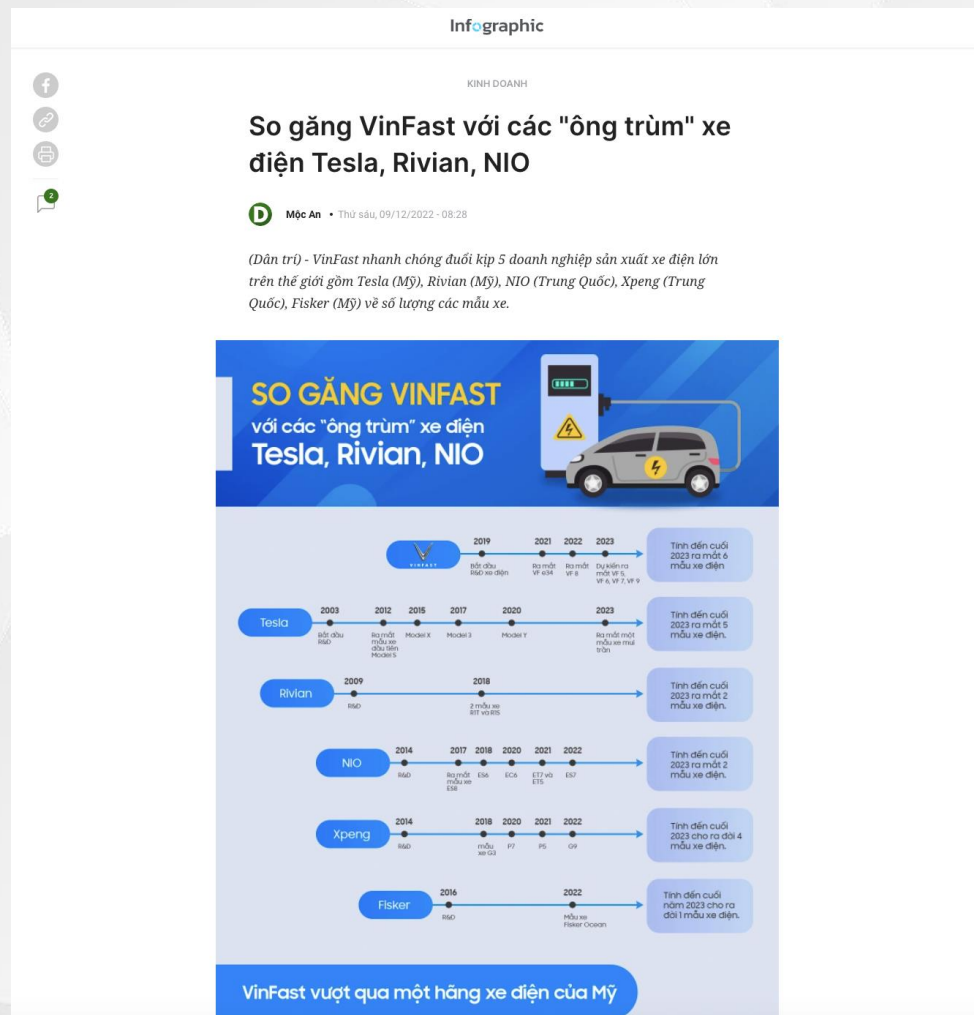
Infographic

2

KINH DOANH

So găng VinFast với các "ông trùm" xe điện Tesla, Rivian, NIO

D Mộc An • Thứ sáu, 09/12/2022 - 08:28

(Dân trí) - VinFast nhanh chóng đuổi kịp 5 doanh nghiệp sản xuất xe điện lớn trên thế giới gồm Tesla (Mỹ), Rivian (Mỹ), NIO (Trung Quốc), Xpeng (Trung Quốc), Fisker (Mỹ) về số lượng các mẫu xe.

SO GĂNG VINFAST
với các "ông trùm" xe điện
Tesla, Rivian, NIO

VINFAST
2019 Bắt đầu R&D xe điện
2021 Ra mắt VF e34
2022 Ra mắt VF 8
2023 Dự kiến ra mắt VF 5, VF 6, VF 7, VF 9
Tính đến cuối 2023 ra mắt 6 mẫu xe điện.

Tesla
2003 Bắt đầu R&D
2012 Ra mắt mẫu xe đầu tiên Model S
2015 Model X
2017 Model 3
2020 Model Y
2023 Ra mắt một mẫu xe mui trần
Tính đến cuối 2023 ra mắt 5 mẫu xe điện.

Rivian
2009 R&D
2018 2 mẫu xe R1T và R1S
Tính đến cuối 2023 ra mắt 2 mẫu xe điện.

NIO
2014 R&D
2017 Ra mắt mẫu xe ES8
2018 ES6
2020 EC6
2021 ET7 và ET5
2022 ES7
Tính đến cuối 2023 ra mắt 2 mẫu xe điện.

Xpeng
2014 R&D
2018 mẫu xe G3
2020 P7
2021 P5
2022 G9
Tính đến cuối 2023 cho ra đời 4 mẫu xe điện.

Fisker
2016 R&D
2022 Mẫu xe Fisker Ocean
Tính đến cuối năm 2023 cho ra đời 1 mẫu xe điện.

VinFast vượt qua một hãng xe điện của Mỹ